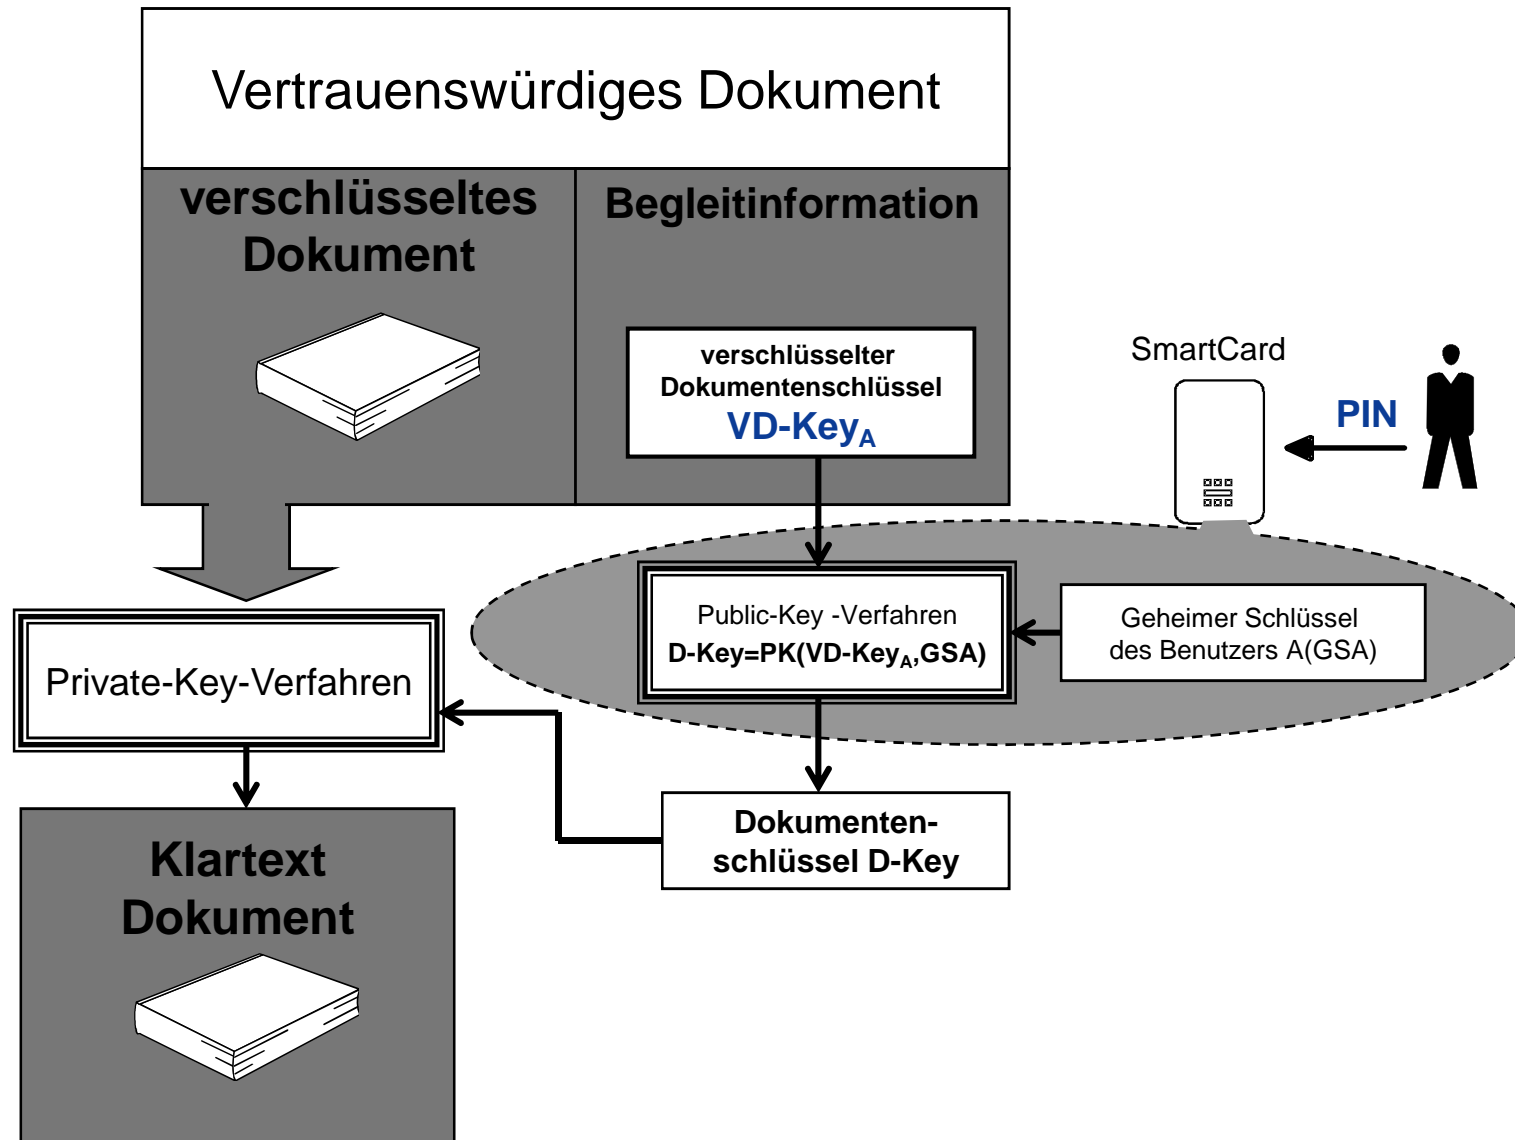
Vertrauenswürdiges Dokument

verschlüsseltes Dokument

Begleitinformation

verschlüsselter Dokumentenschlüssel
VD-Key$_A$

SmartCard

PIN

Public-Key -Verfahren
D-Key=PK(VD-Key$_A$,GSA)

Geheimer Schlüssel des Benutzers A(GSA)

Private-Key-Verfahren

Dokumentenschlüssel D-Key

Klartext Dokument